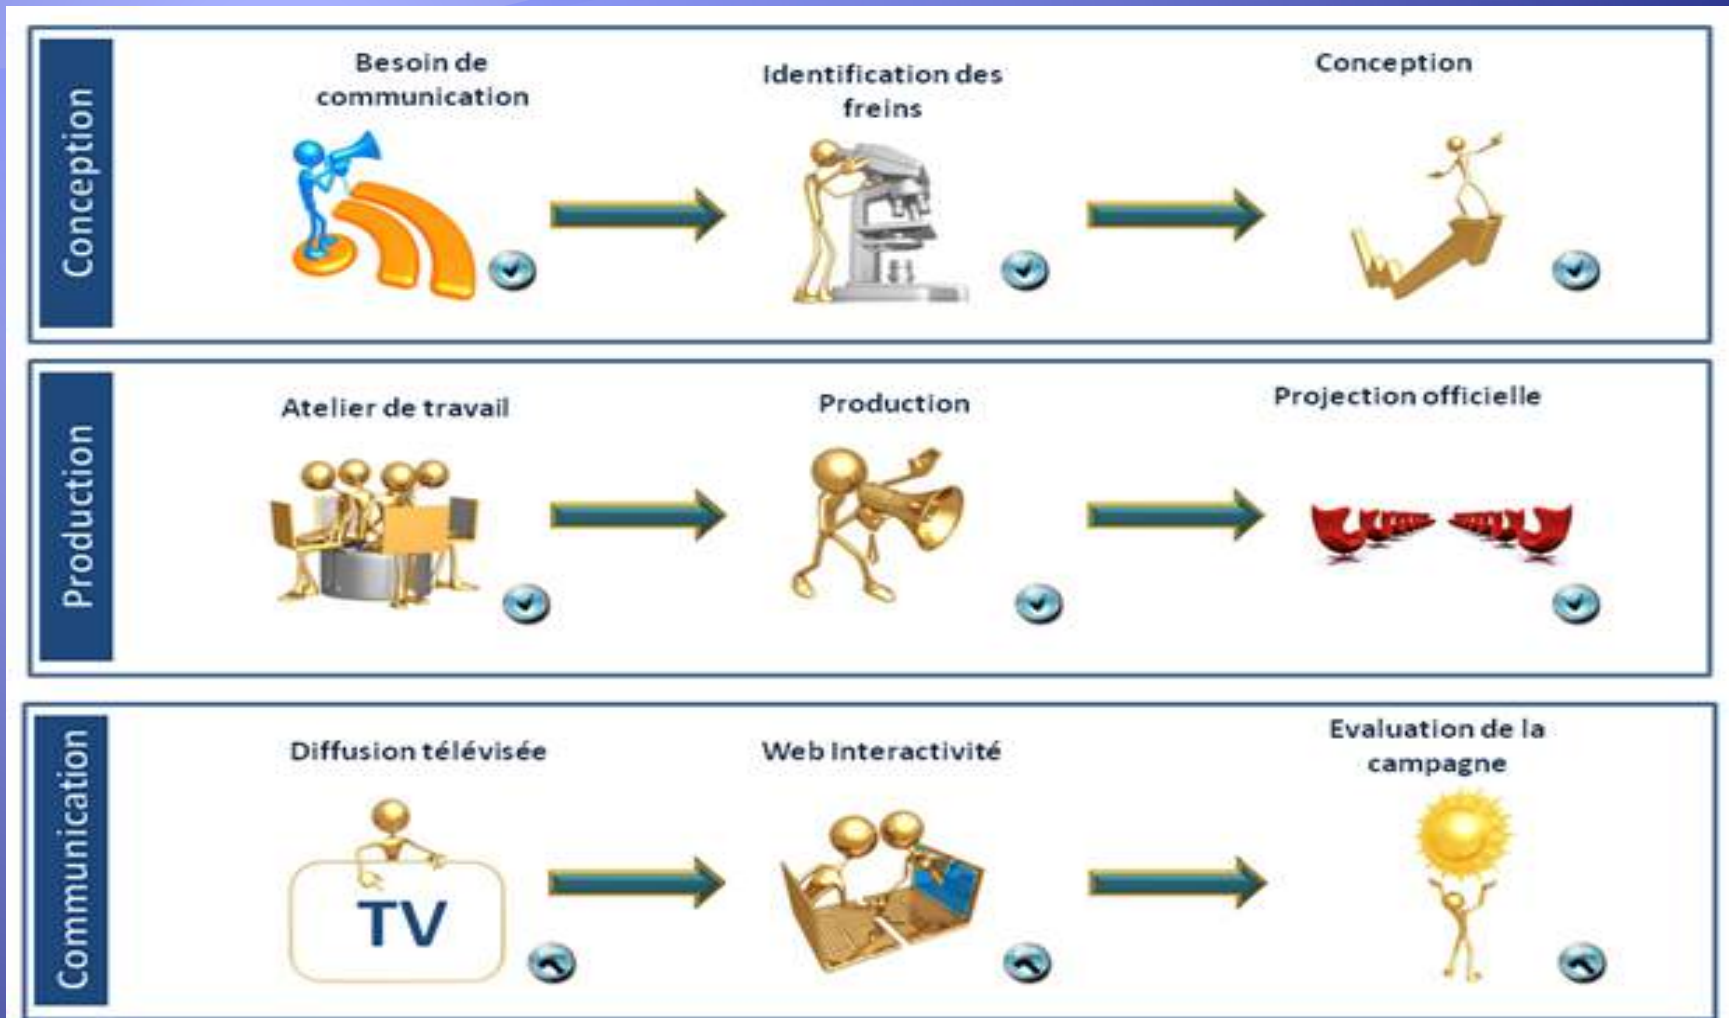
Conception

Besoin de communication

Identification des freins

Conception

Production

Atelier de travail

Production

Projection officielle

Communication

Diffusion télévisée

TV

Web Interactivité

Evaluation de la campagne